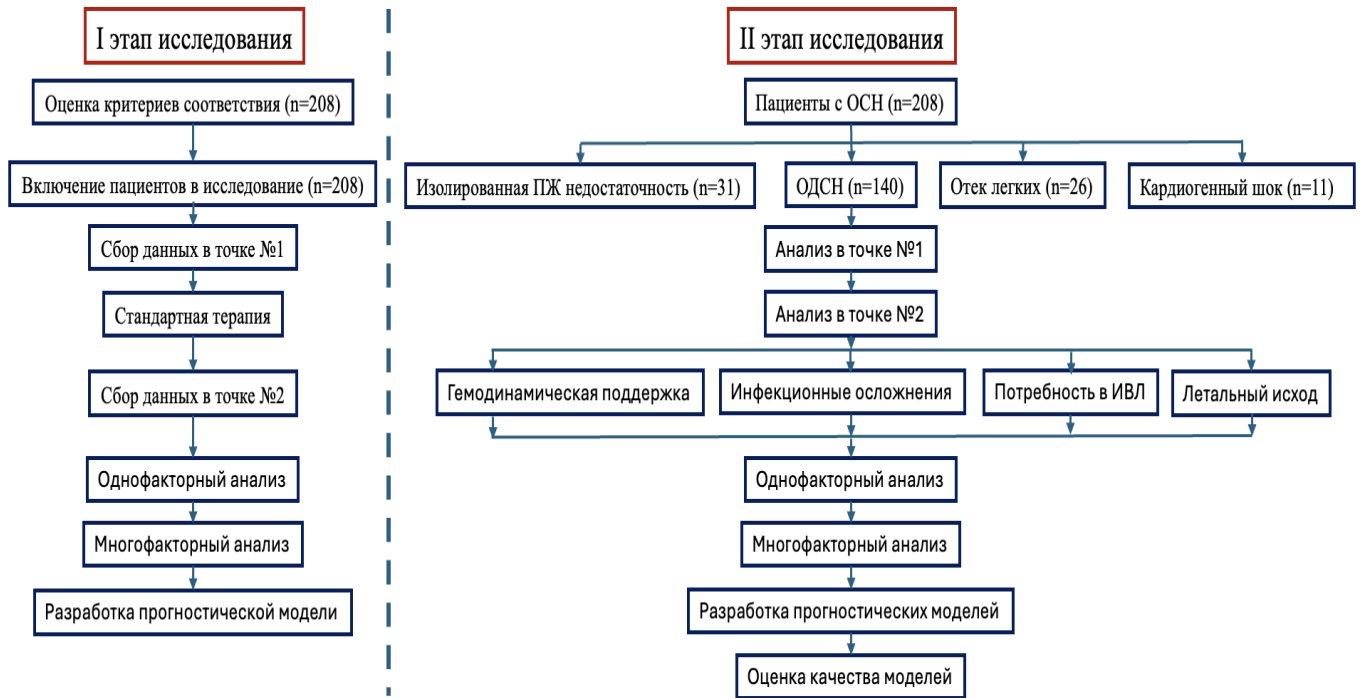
I этап исследования

Оценка критериев соответствия (n=208)

Включение пациентов в исследование (n=208)

Сбор данных в точке №1

Стандартная терапия

Сбор данных в точке №2

Однофакторный анализ

Многофакторный анализ

Разработка прогностической модели

II этап исследования

Пациенты с ОСН (n=208)

Изолированная ПЖ недостаточность (n=31)

ОДСН (n=140)

Отек легких (n=26)

Кардиогенный шок (n=11)

Анализ в точке №1

Анализ в точке №2

Гемодинамическая поддержка

Инфекционные осложнения

Потребность в ИВЛ

Летальный исход

Однофакторный анализ

Многофакторный анализ

Разработка прогностических моделей

Оценка качества моделей